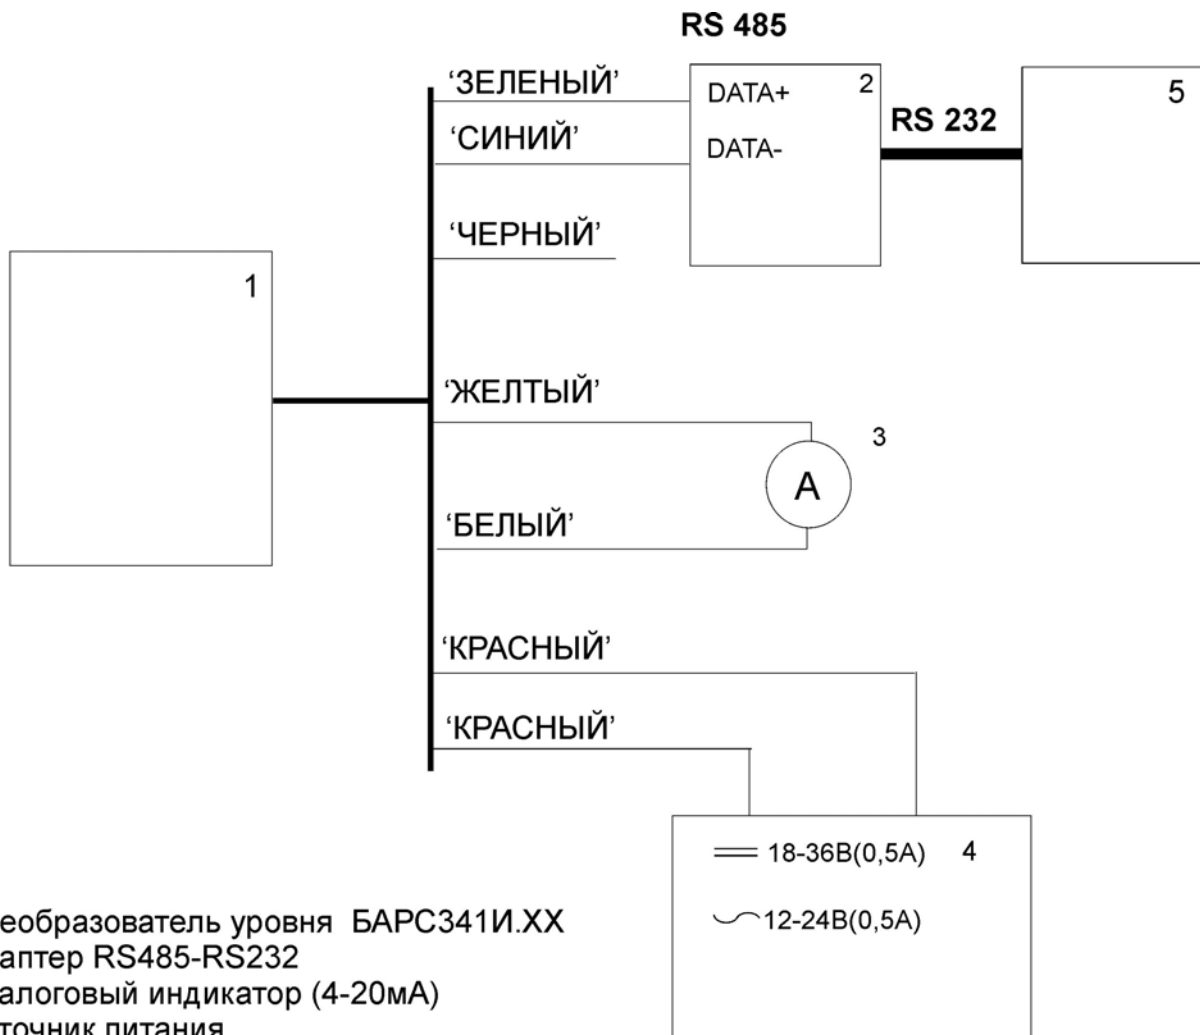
RS 485

'ЗЕЛЕНЫЙ'

'СИНИЙ'

DATA+

DATA-

2

RS 232

5

'ЧЕРНЫЙ'

1

'ЖЕЛТЫЙ'

3

A

'БЕЛЫЙ'

'КРАСНЫЙ'

'КРАСНЫЙ'

18-36В(0,5А)

4

12-24В(0,5А)

еобразователь уровня БАРС341И.ХХ
аптер RS485-RS232
алоговый индикатор (4-20мА)
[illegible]